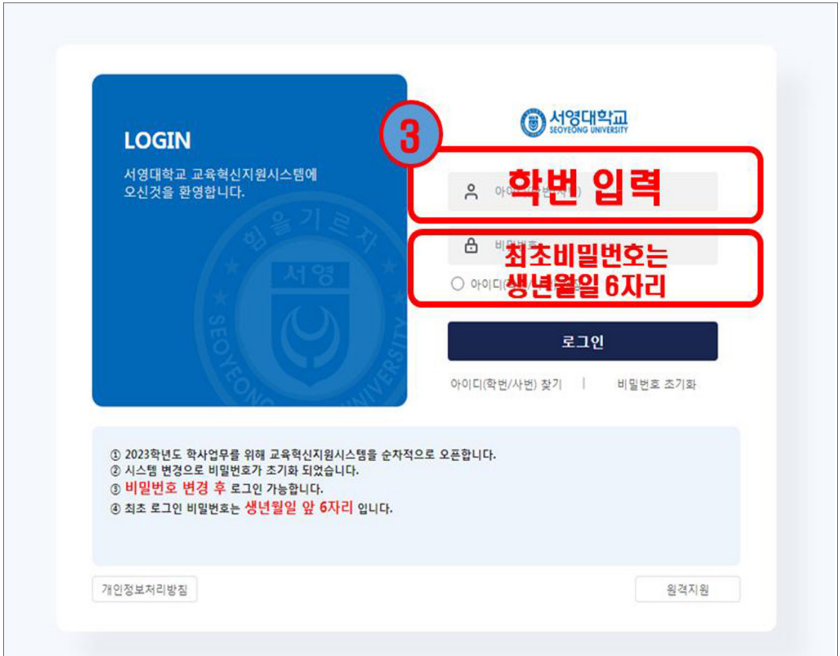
LOGIN

서영대학교 교육혁신지원시스템에 오신것을 환영합니다.

힘을기르자
서영
SEOYEONG UNIVERSITY

서영대학교
SEOYEONG UNIVERSITY

3

아이디(학번/사번)

학번 입력

비밀번호

최초비밀번호는 생년월일 6자리

아이디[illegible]

로그인

아이디(학번/사번) 찾기 | 비밀번호 초기화

① 2023학년도 학사업무를 위해 교육혁신지원시스템을 순차적으로 오픈합니다.
② 시스템 변경으로 비밀번호가 초기화 되었습니다.
③ 비밀번호 변경 후 로그인 가능합니다.
④ 최초 로그인 비밀번호는 생년월일 앞 6자리 입니다.

개인정보처리방침

원격지원